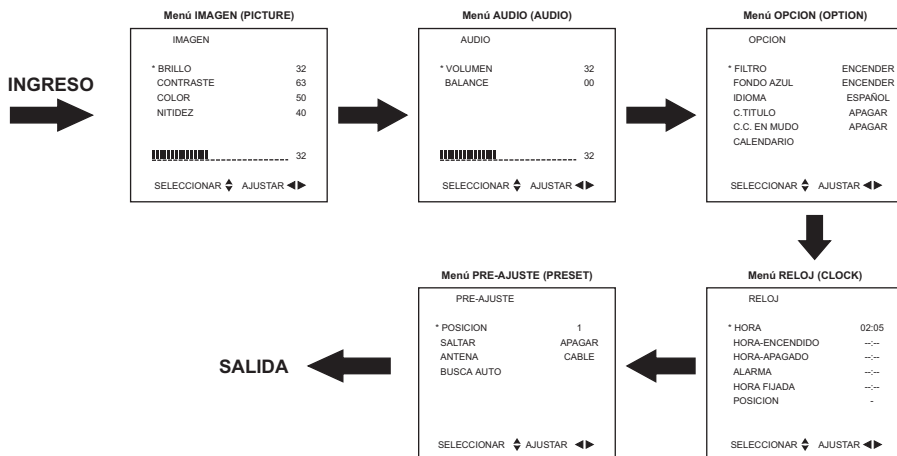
INGRESO

Menú IMAGEN (PICTURE)

IMAGEN

* BRILLO 32
CONTRASTE 63
COLOR 50
NITIDEZ 40

32

SELECCIONAR ▲▼ AJUSTAR ◀▶

Menú AUDIO (AUDIO)

AUDIO

* VOLUMEN 32
BALANCE 00

32

SELECCIONAR ▲▼ AJUSTAR ◀▶

Menú OPCION (OPTION)

OPCION

* FILTRO ENCENDER
FONDO AZUL ENCENDER
IDIOMA ESPAÑOL
C.TITULO APAGAR
C.C. EN MUDO APAGAR
CALENDARIO

SELECCIONAR ▲▼ AJUSTAR ◀▶

Menú RELOJ (CLOCK)

RELOJ

* HORA 02:05
HORA-ENCENDIDO --:--
HORA-APAGADO --:--
ALARMA --:--
HORA FIJADA --:--
POSICION -

SELECCIONAR ▲▼ AJUSTAR ◀▶

Menú PRE-AJUSTE (PRESET)

PRE-AJUSTE

* POSICION 1
SALTAR APAGAR
ANTENA CABLE
BUSCA AUTO

SELECCIONAR ▲▼ AJUSTAR ◀▶

SALIDA